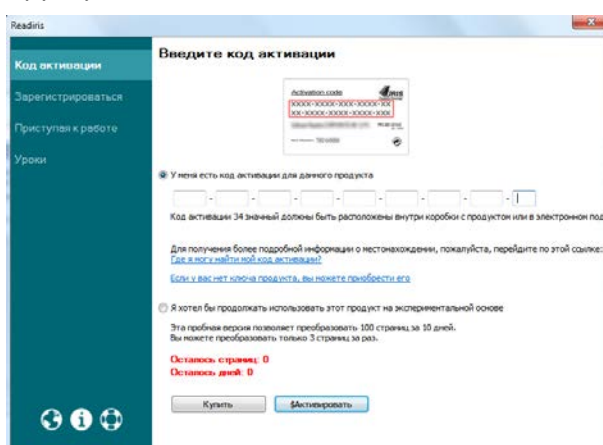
Readiris

Код активации

Зарегистрироваться

Приступая к работе

Уроки

Введите код активации

Activation code

XXXX-XXXX-XXX-XXXX-XX

XX-XXXX-XXXX-XXXX-XXX

У меня есть код активации для данного продукта

Код активации 34 значный должны быть расположены внутри коробки с продуктом или в электронном по

Для получения более подробной информации о местонахождении, пожалуйста, перейдите по этой ссылке:

Где я могу найти мой код активации?

Если у вас нет ключа продукта, вы можете приобрести его

Я хотел бы продолжать использовать этот продукт на экспериментальной основе

Эта пробная версия позволяет преобразовать 100 страниц за 10 дней.

Вы можете преобразовать только 3 страниц за раз.

Осталось страниц: 0

Осталось дней: 0

Купить

Активировать